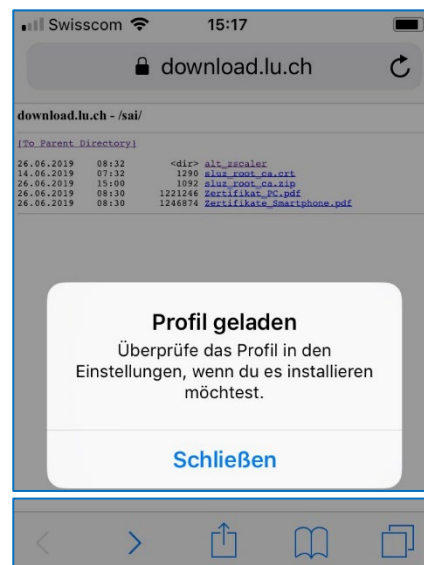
Swisscom 15:17

download.lu.ch

download.lu.ch - /sai/

[To Parent Directory]

| | | | |
|---|---|---|---|
| 26.06.2019 | 08:32 | <dir> | alt_zscaler |
| 14.06.2019 | 07:32 | 1290 | sluz_root_ca.crt |
| 26.06.2019 | 15:00 | 1092 | sluz_root_ca.zip |
| 26.06.2019 | 08:30 | 1221246 | Zertifikat_PC.pdf |
| 26.06.2019 | 08:30 | 1246874 | Zertifikate_Smartphone.pdf |

Profil geladen

Überprüfe das Profil in den Einstellungen, wenn du es installieren möchtest.

Schließen